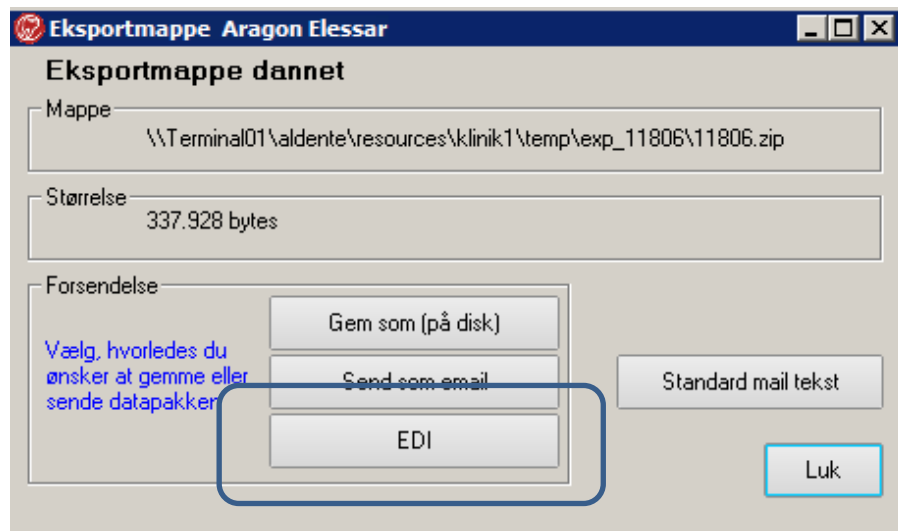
Eksportmappe Aragon Elessar

Eksportmappe dannet

Mappe

\\Terminal01\aldente\resources\klinik1\temp\exp_11806\11806.zip

Størrelse

337.928 bytes

Forsendelse

Vælg, hvorledes du ønsker at gemme eller sende datapakken

Gem som (på disk)

Send som email

EDI

Standard mail tekst

Luk